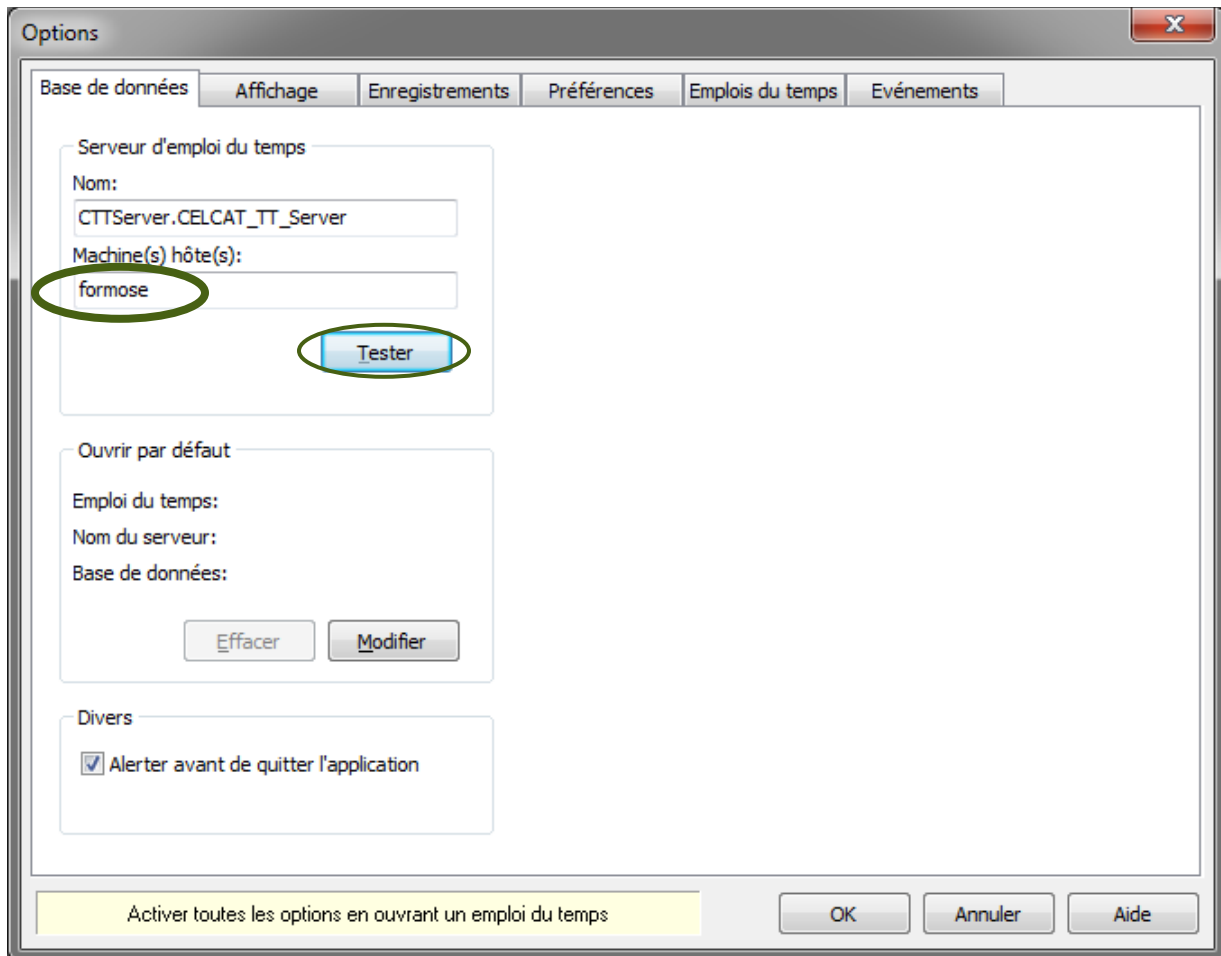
Options

Base de données | Affichage | Enregistrements | Préférences | Emplois du temps | Evénements

Serveur d'emploi du temps
Nom:
CTTServer.CELCAT_TT_Server
Machine(s) hôte(s):
formose
Tester

Ouvrir par défaut
Emploi du temps:
Nom du serveur:
Base de données:
Effacer
Modifier

Divers
Alerter avant de quitter l'application

Activer toutes les options en ouvrant un emploi du temps
OK
Annuler
Aide